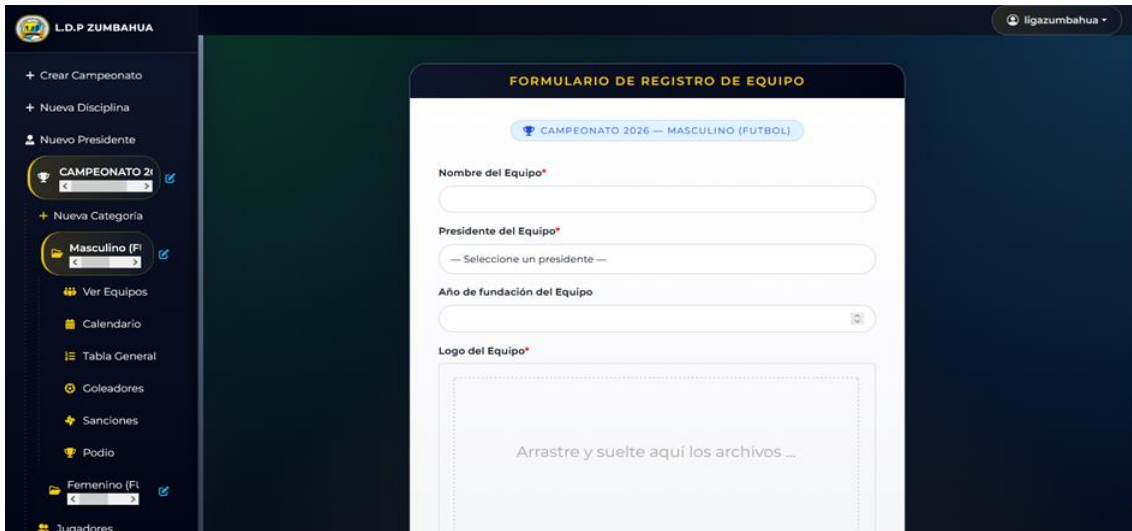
L.D.P ZUMBAHUA

ligazumbahua

+ Crear Campeonato
+ Nueva Disciplina
Nuevo Presidente
CAMPEONATO 2(
+ Nueva Categoría
Masculino (F
Ver Equipos
Calendario
Tabla General
Goleadores
Sanciones
Podio
Femenino (Fu
Jugadores

FORMULARIO DE REGISTRO DE EQUIPO

CAMPEONATO 2026 — MASCULINO (FUTBOL)

Nombre del Equipo*

Presidente del Equipo*
— Seleccione un presidente —

Año de fundación del Equipo

Logo del Equipo*

Arrastre y suelte aquí los archivos ...